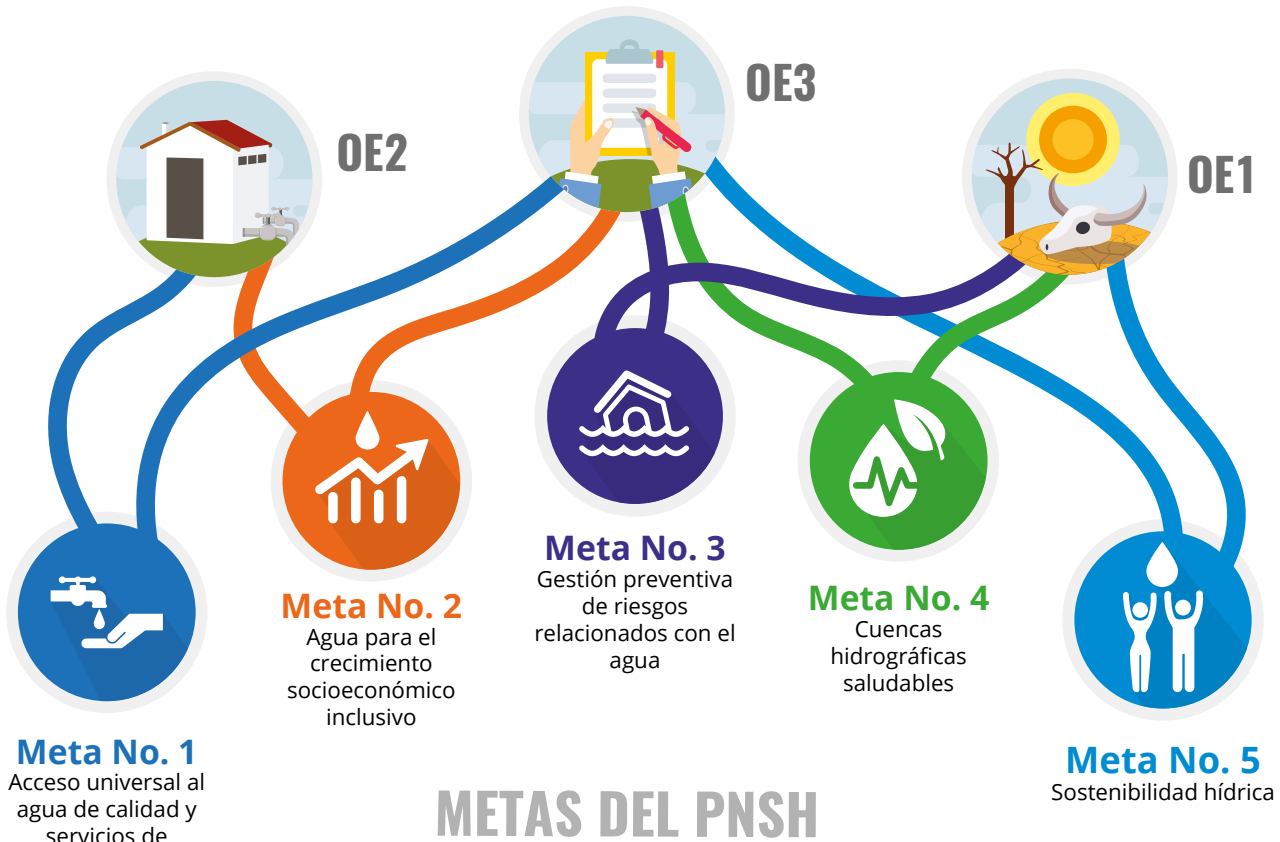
OE3

OE2

OE1

Meta No. 3
Gestión preventiva de riesgos relacionados con el agua

Meta No. 2
Agua para el crecimiento socioeconómico inclusivo

Meta No. 4
Cuencas hidrográficas saludables

Meta No. 1
Acceso universal al agua de calidad y servicios de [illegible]

METAS DEL PNSH

Meta No. 5
Sostenibilidad hídrica